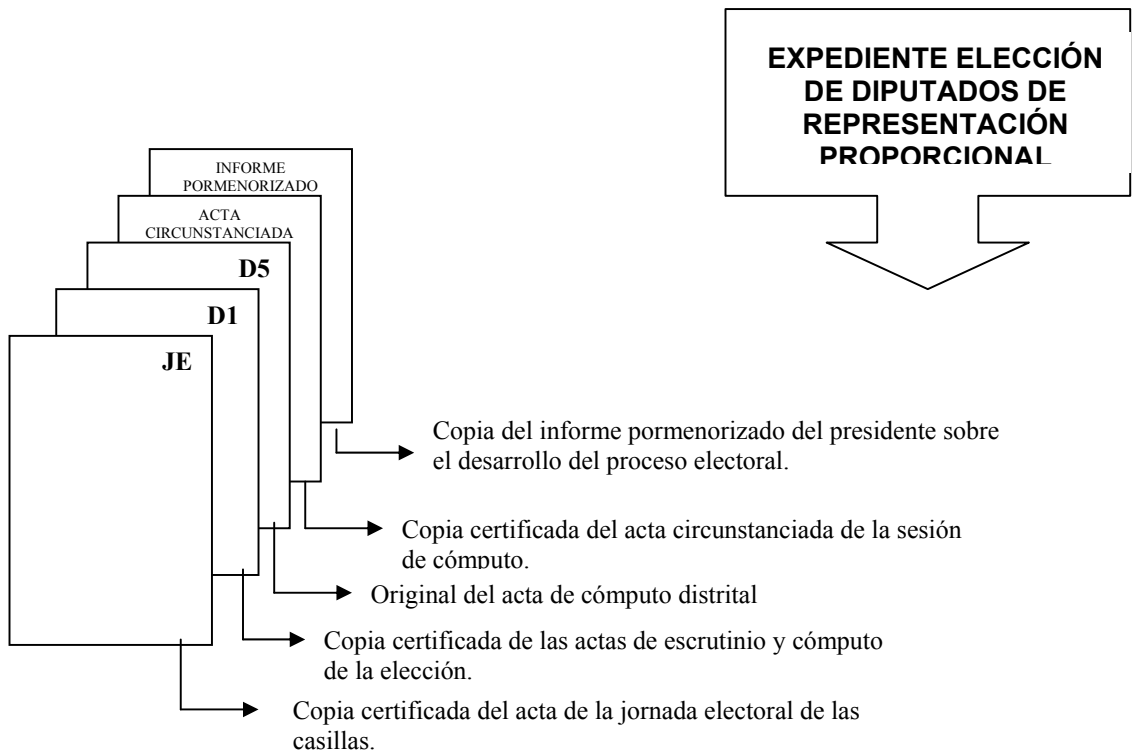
EXPEDIENTE ELECCIÓN DE DIPUTADOS DE REPRESENTACIÓN PROPORCIONAL

INFORME PORMENORIZADO

ACTA CIRCUNSTANCIADA

D5

D1

JE

Copia del informe pormenorizado del presidente sobre el desarrollo del proceso electoral.

Copia certificada del acta circunstanciada de la sesión de cómputo.

Original del acta de cómputo distrital

Copia certificada de las actas de escrutinio y cómputo de la elección.

Copia certificada del acta de la jornada electoral de las casillas.